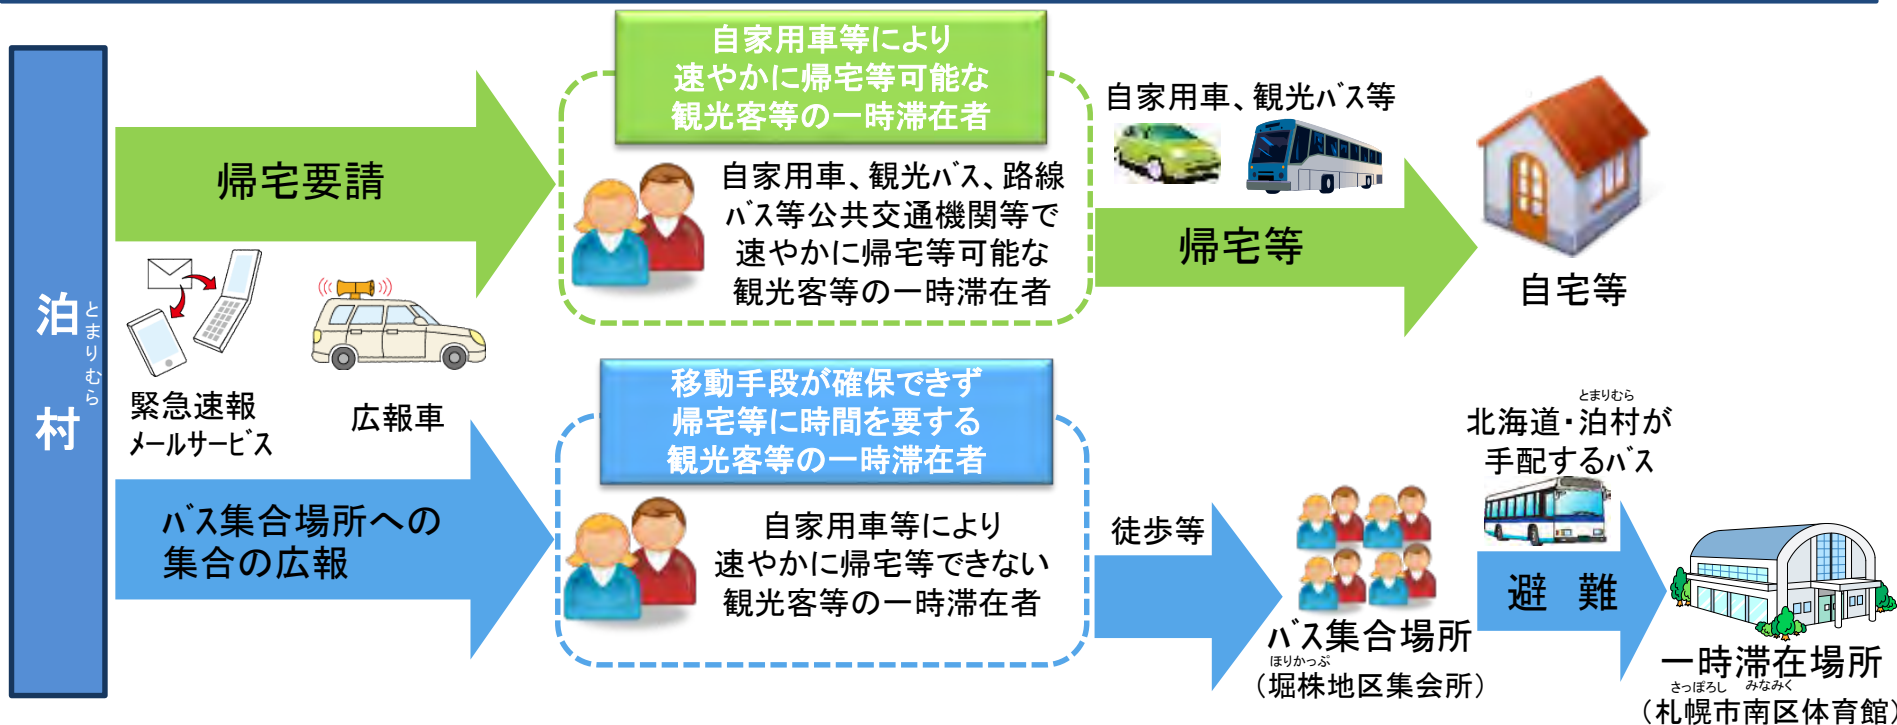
泊 とまりむら 村

帰宅要請

緊急速報 メールサービス

広報車

バス集合場所への集合の広報

自家用車等により速やかに帰宅等可能な観光客等の一時滞在者

自家用車、観光バス、路線バス等公共交通機関等で速やかに帰宅等可能な観光客等の一時滞在者

自家用車、観光バス等

帰宅等

自宅等

移動手段が確保できず帰宅等に時間を要する観光客等の一時滞在者

自家用車等により速やかに帰宅等できない観光客等の一時滞在者

徒歩等

バス集合場所
ほりかっぷ
（堀株地区集会所）

とまりむら
北海道・泊村が手配するバス

避　難

一時滞在場所
さっぽろし　みなみく
（札幌市南区体育館）